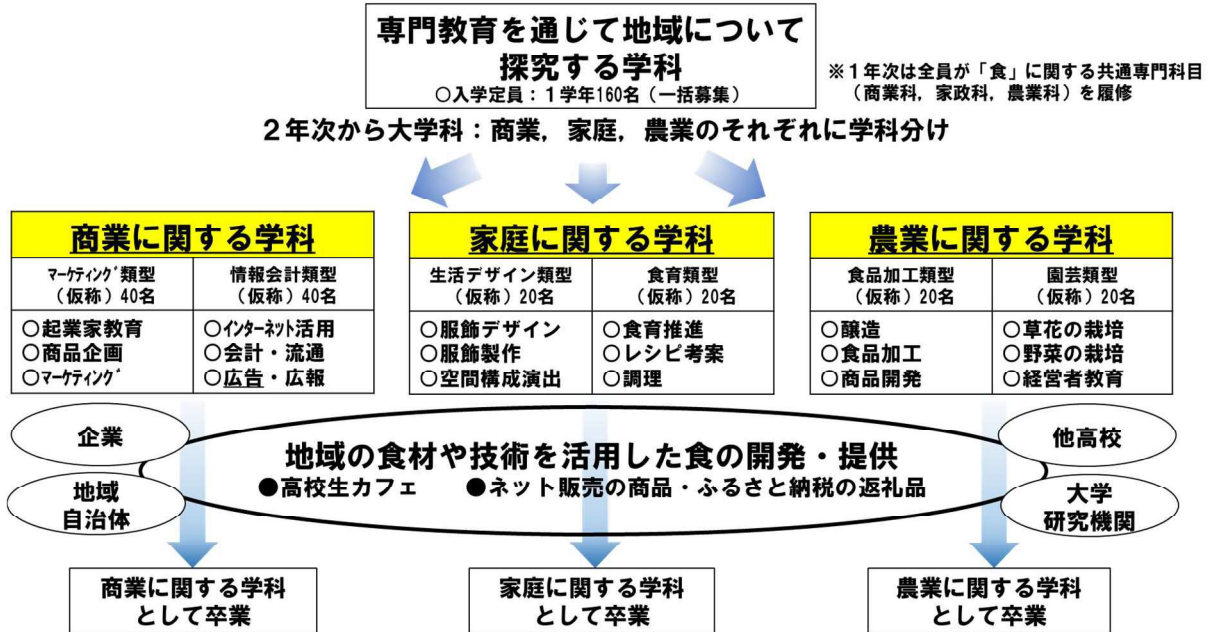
専門教育を通じて地域について探究する学科
○入学定員：１学年160名（一括募集）

※１年次は全員が「食」に関する共通専門科目（商業科，家政科，農業科）を履修

２年次から大学科：商業，家庭，農業のそれぞれに学科分け

商業に関する学科

| マーケティング類型（仮称）40名 | 情報会計類型（仮称）40名 |
|---|---|
| ○起業家教育<br>○商品企画<br>○マーケティング | ○インターネット活用<br>○会計・流通<br>○広告・広報 |

家庭に関する学科

| 生活デザイン類型（仮称）20名 | 食育類型（仮称）20名 |
|---|---|
| ○服飾デザイン<br>○服飾製作<br>○空間構成演出 | ○食育推進<br>○レシピ考案<br>○調理 |

農業に関する学科

| 食品加工類型（仮称）20名 | 園芸類型（仮称）20名 |
|---|---|
| ○醸造<br>○食品加工<br>○商品開発 | ○草花の栽培<br>○野菜の栽培<br>○経営者教育 |

企業

地域自治体

地域の食材や技術を活用した食の開発・提供
●高校生カフェ　●ネット販売の商品・ふるさと納税の返礼品

他高校

大学研究機関

商業に関する学科として卒業

家庭に関する学科として卒業

農業に関する学科として卒業